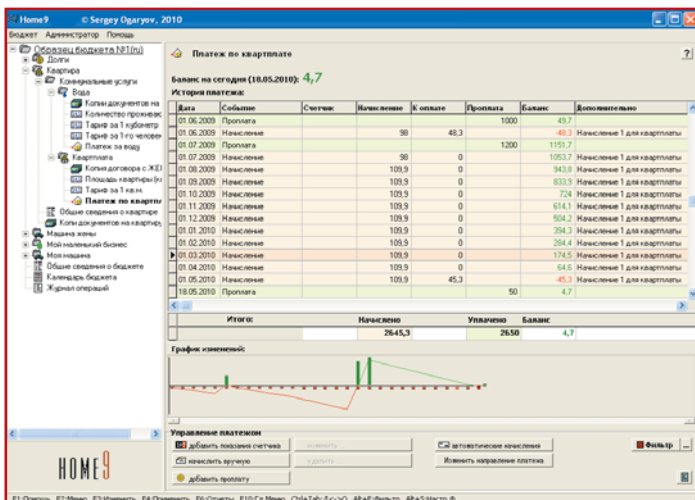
Home9 © Sergey Ogaryov, 2010

Бюджет Администратор Помощь

Образец бюджета №1(ru)
Долги
Квартира
Коммунальные услуги
Вода
Копии документов на
Количество прожива
Тариф за 1 кубометр
Тариф за 1-го человек
Платеж за воду
Квартплата
Копия договора с ЖЕ
Площадь квартиры (к
Тариф за 1 кв.м.
Платеж по квартпл
Общие сведения о квартире
Копи документов на квартир
Машина жены
Мой маленький бизнес
Моя машина
Общие сведения о бюджете
Календарь бюджета
Журнал операций

HOME9

Платеж по квартплате

Баланс на сегодня (18.05.2010): 4,7

История платежа:

| Дата | Событие | Счетчик | Начисление | К оплате | Проплата | Баланс | Дополнительно |
|---|---|---|---|---|---|---|---|
| 01.06.2009 | Проплата | | | | 1000 | 49,7 | |
| 01.06.2009 | Начисление | | 98 | 48,3 | | -48,3 | Начисление 1 для квартплаты |
| 01.07.2009 | Проплата | | | | 1200 | 1151,7 | |
| 01.07.2009 | Начисление | | 98 | 0 | | 1053,7 | Начисление 1 для квартплаты |
| 01.08.2009 | Начисление | | 109,9 | 0 | | 943,8 | Начисление 1 для квартплаты |
| 01.09.2009 | Начисление | | 109,9 | 0 | | 833,9 | Начисление 1 для квартплаты |
| 01.10.2009 | Начисление | | 109,9 | 0 | | 724 | Начисление 1 для квартплаты |
| 01.11.2009 | Начисление | | 109,9 | 0 | | 614,1 | Начисление 1 для квартплаты |
| 01.12.2009 | Начисление | | 109,9 | 0 | | 504,2 | Начисление 1 для квартплаты |
| 01.01.2010 | Начисление | | 109,9 | 0 | | 394,3 | Начисление 1 для квартплаты |
| 01.02.2010 | Начисление | | 109,9 | 0 | | 284,4 | Начисление 1 для квартплаты |
| 01.03.2010 | Начисление | | 109,9 | 0 | | 174,5 | Начисление 1 для квартплаты |
| 01.04.2010 | Начисление | | 109,9 | 0 | | 64,6 | Начисление 1 для квартплаты |
| 01.05.2010 | Начисление | | 109,9 | 45,3 | | -45,3 | Начисление 1 для квартплаты |
| 18.05.2010 | Проплата | | | | 50 | 4,7 | |

| Итого: | Начислено | Уплачено | Баланс |
|---|---|---|---|
| | 2645,3 | 2650 | 4,7 |

График изменений:

Управление платежом
добавить показания счетчика
изменить
начислить вручную
удалить
добавить проплату
автоматические начисления
Изменить направление платежа
Фильтр

F1:Помощь F2:Меню F3:Изменить F4:Применить F6:Отчеты F10:Гл.Меню Ctrl+Tab:<-> Alt+F:Фильтр Alt+S:Настр.Ф